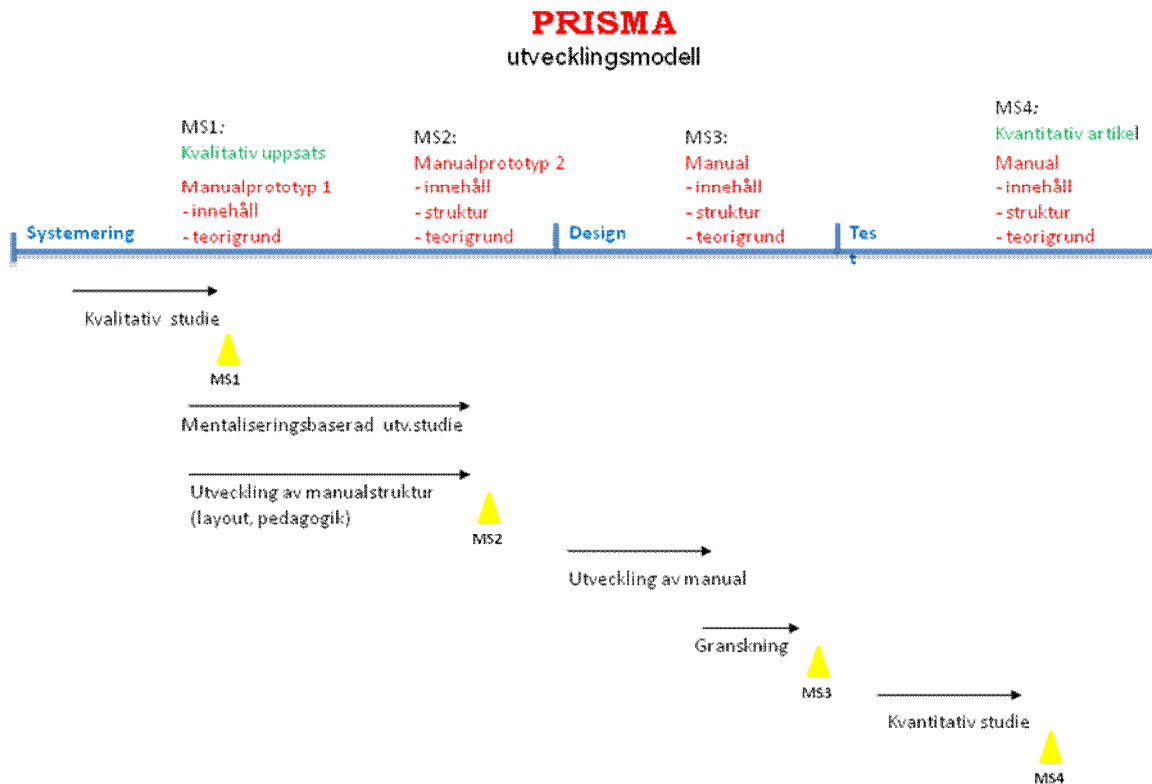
PRISMA
utvecklingsmodell

MS1:
Kvalitativ uppsats
Manualprototyp 1
- innehåll
- teorigrund

MS2:
Manualprototyp 2
- innehåll
- struktur
- teorigrund

MS3:
Manual
- innehåll
- struktur
- teorigrund

MS4:
Kvantitativ artikel
Manual
- innehåll
- struktur
- teorigrund

Systemering

Design

Test

Kvalitativ studie

MS1

Mentaliseringsbaserad utv.studie

Utveckling av manualstruktur (layout, pedagogik)

MS2

Utveckling av manual

Granskning

MS3

Kvantitativ studie

MS4